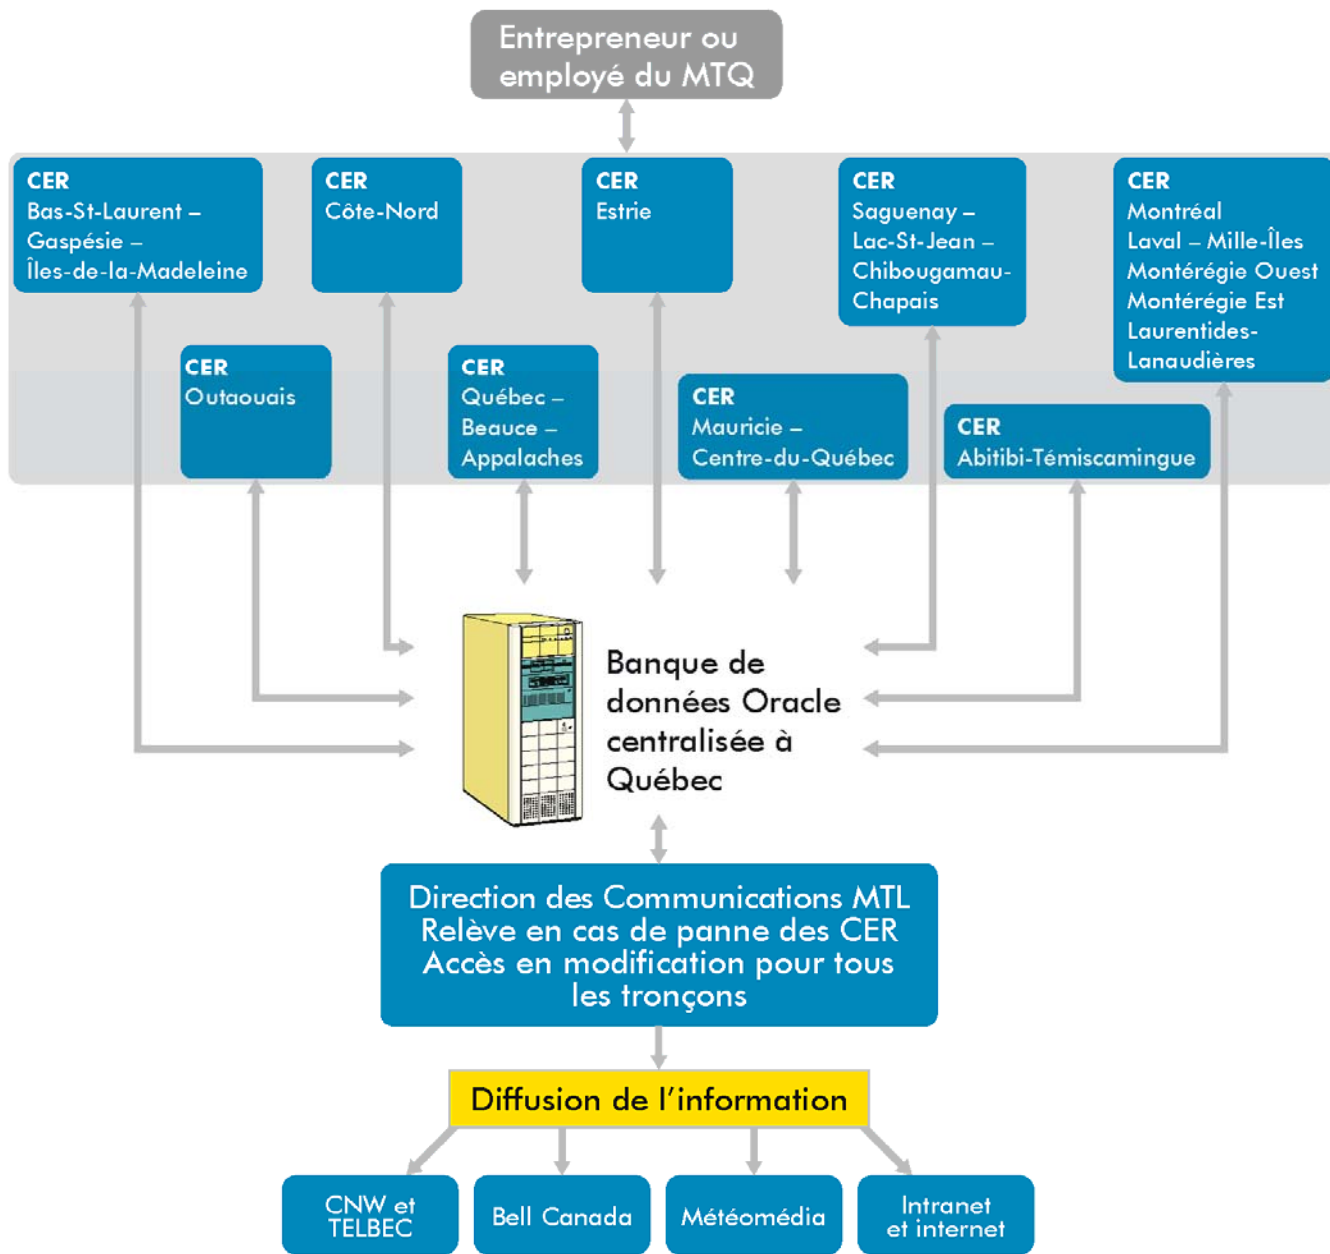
Entrepreneur ou employé du MTQ

CER
Bas-St-Laurent – Gaspésie – Îles-de-la-Madeleine

CER
Côte-Nord

CER
Estrie

CER
Saguenay – Lac-St-Jean – Chibougamau-Chapais

CER
Montréal
Laval – Mille-Îles
Montérégie Ouest
Montérégie Est
Laurentides-Lanaudières

CER
Outaouais

CER
Québec – Beauce – Appalaches

CER
Mauricie – Centre-du-Québec

CER
Abitibi-Témiscamingue

Banque de données Oracle centralisée à Québec

Direction des Communications MTL
Relève en cas de panne des CER
Accès en modification pour tous les tronçons

Diffusion de l'information

CNW et TELBEC

Bell Canada

Météomédia

Intranet et internet